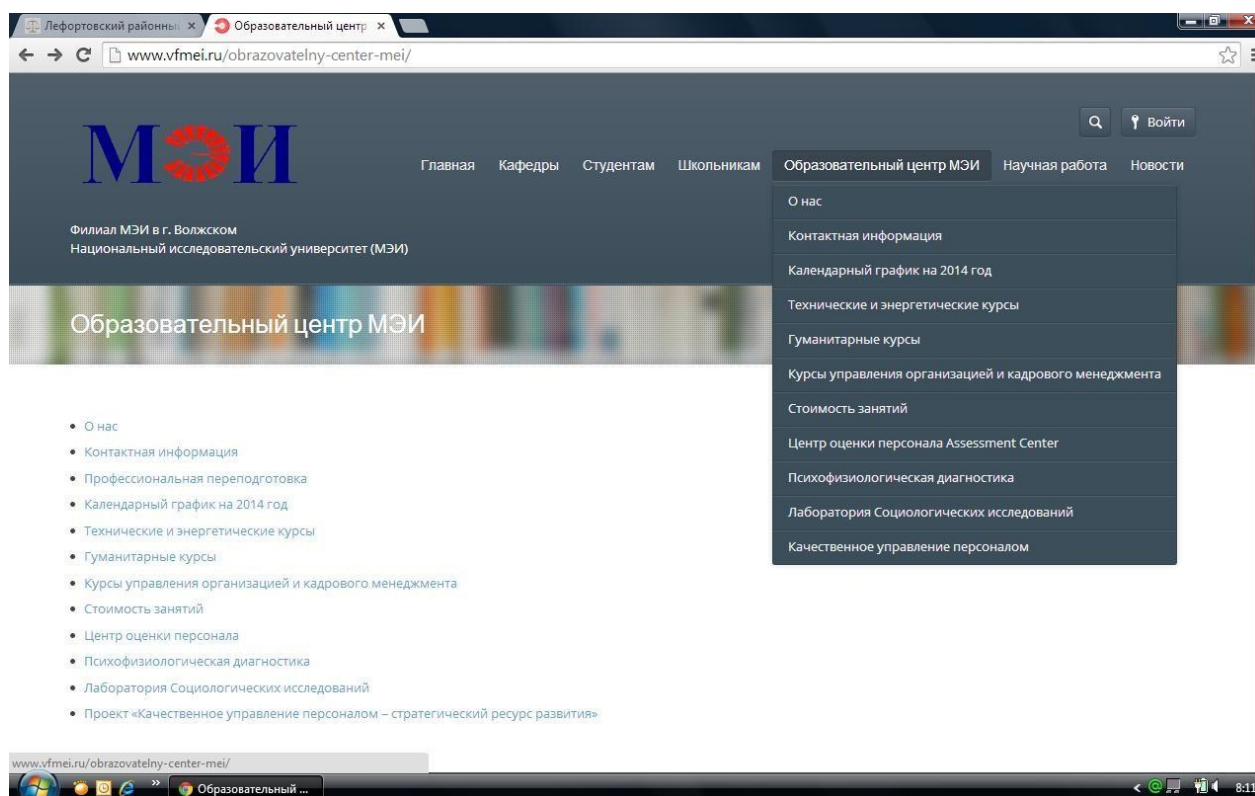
Лефортовский районны ×
Образовательный центр ×

www.vfmei.ru/obrazovatelny-center-mei/

Войти

МЭИ

Главная Кафедры Студентам Школьникам Образовательный центр МЭИ Научная работа Новости

Филиал МЭИ в г. Волжском
Национальный исследовательский университет (МЭИ)

О нас
Контактная информация
Календарный график на 2014 год
Технические и энергетические курсы
Гуманитарные курсы
Курсы управления организацией и кадрового менеджмента
Стоимость занятий
Центр оценки персонала Assessment Center
Психофизиологическая диагностика
Лаборатория Социологических исследований
Качественное управление персоналом

Образовательный центр МЭИ

• О нас
• Контактная информация
• Профессиональная переподготовка
• Календарный график на 2014 год
• Технические и энергетические курсы
• Гуманитарные курсы
• Курсы управления организацией и кадрового менеджмента
• Стоимость занятий
• Центр оценки персонала
• Психофизиологическая диагностика
• Лаборатория Социологических исследований
• Проект «Качественное управление персоналом – стратегический ресурс развития»

www.vfmei.ru/obrazovatelny-center-mei/

Образовательный ...

8:11